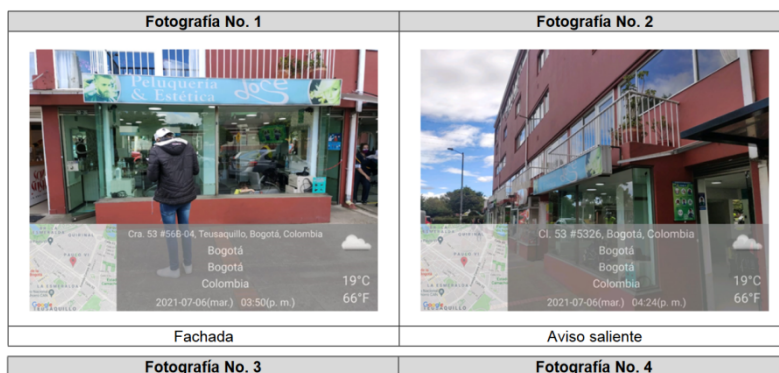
| Fotografía No. 1 | Fotografía No. 2 |
|---|---|
| Peluquería & Estética doce<br>Cra. 53 #56B-04, Teusaquillo, Bogotá, Colombia<br>Bogotá<br>Bogotá<br>Colombia<br>19°C<br>66°F<br>2021-07-06(mar.) 03:50(p. m.) | Cl. 53 #5326, Bogotá, Colombia<br>Bogotá<br>Bogotá<br>Colombia<br>19°C<br>66°F<br>2021-07-06(mar.) 04:24(p. m.) |
| Fachada | Aviso saliente |

| Fotografía No. 3 | Fotografía No. 4 |
|---|---|